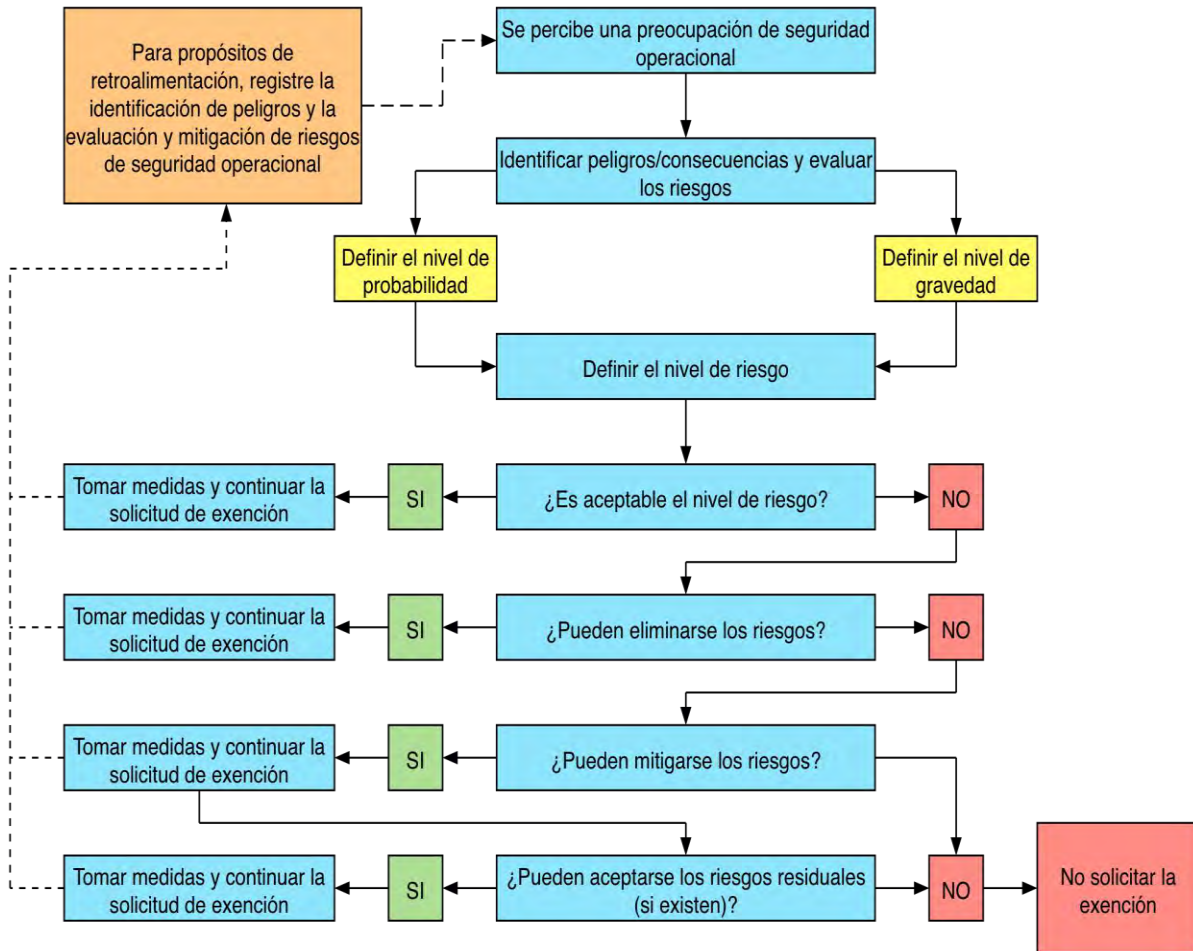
Para propósitos de retroalimentación, registre la identificación de peligros y la evaluación y mitigación de riesgos de seguridad operacional

Se percibe una preocupación de seguridad operacional

Identificar peligros/consecuencias y evaluar los riesgos

Definir el nivel de probabilidad

Definir el nivel de gravedad

Definir el nivel de riesgo

Tomar medidas y continuar la solicitud de exención

SI

¿Es aceptable el nivel de riesgo?

NO

Tomar medidas y continuar la solicitud de exención

SI

¿Pueden eliminarse los riesgos?

NO

Tomar medidas y continuar la solicitud de exención

SI

¿Pueden mitigarse los riesgos?

Tomar medidas y continuar la solicitud de exención

SI

¿Pueden aceptarse los riesgos residuales (si existen)?

NO

No solicitar la exención